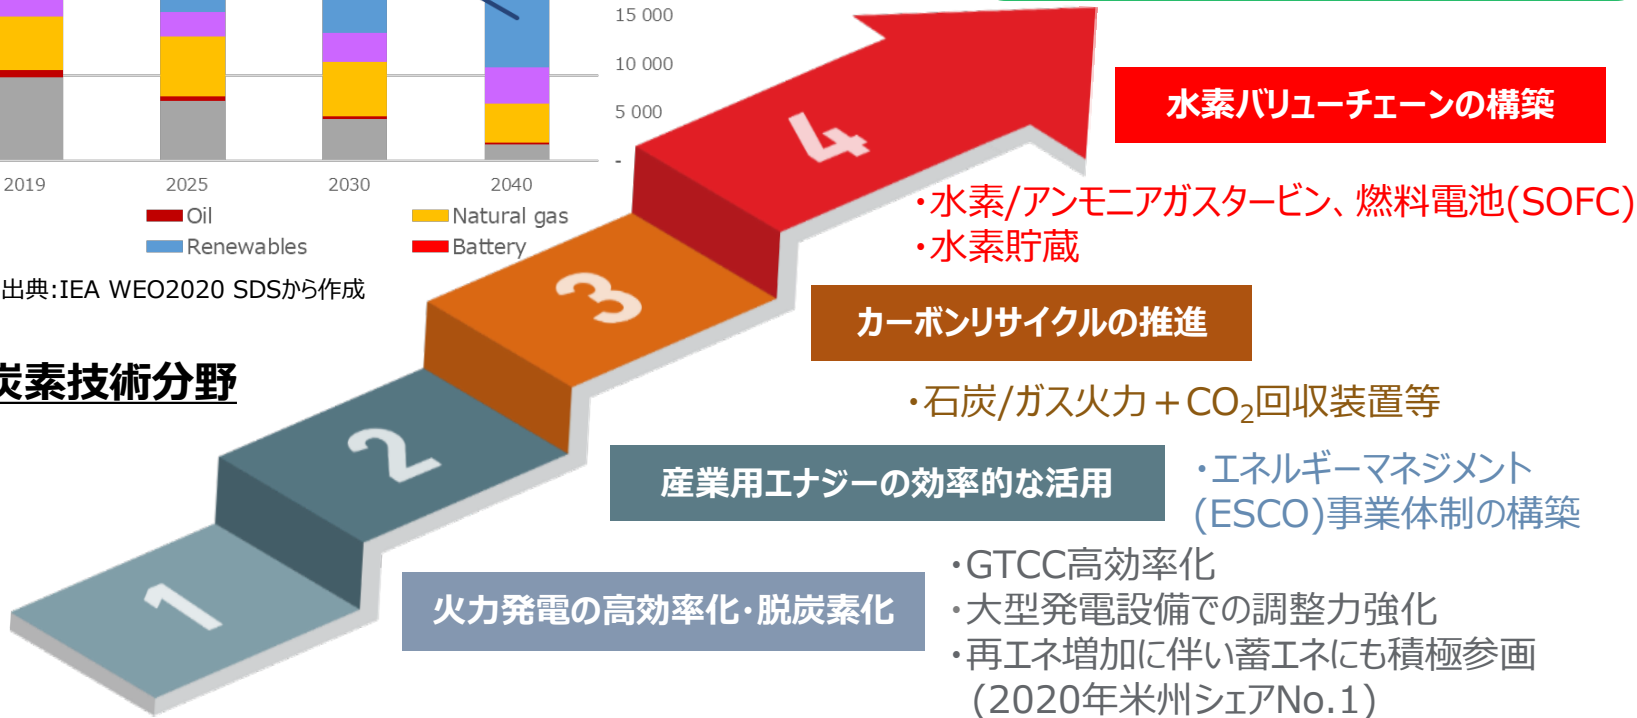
15 000
10 000
5 000
-
2019
2025
2030
2040
Oil
Natural gas
Renewables
Battery
出典:IEA WEO2020 SDSから作成

炭素技術分野

4
3
2
1

水素バリューチェーンの構築
・水素/アンモニアガスタービン、燃料電池(SOFC)
・水素貯蔵

カーボンリサイクルの推進
・石炭/ガス火力＋$CO_2$回収装置等

産業用エナジーの効率的な活用
・エネルギーマネジメント (ESCO)事業体制の構築

火力発電の高効率化・脱炭素化
・GTCC高効率化
・大型発電設備での調整力強化
・再エネ増加に伴い蓄エネにも積極参画 (2020年米州シェアNo.1)